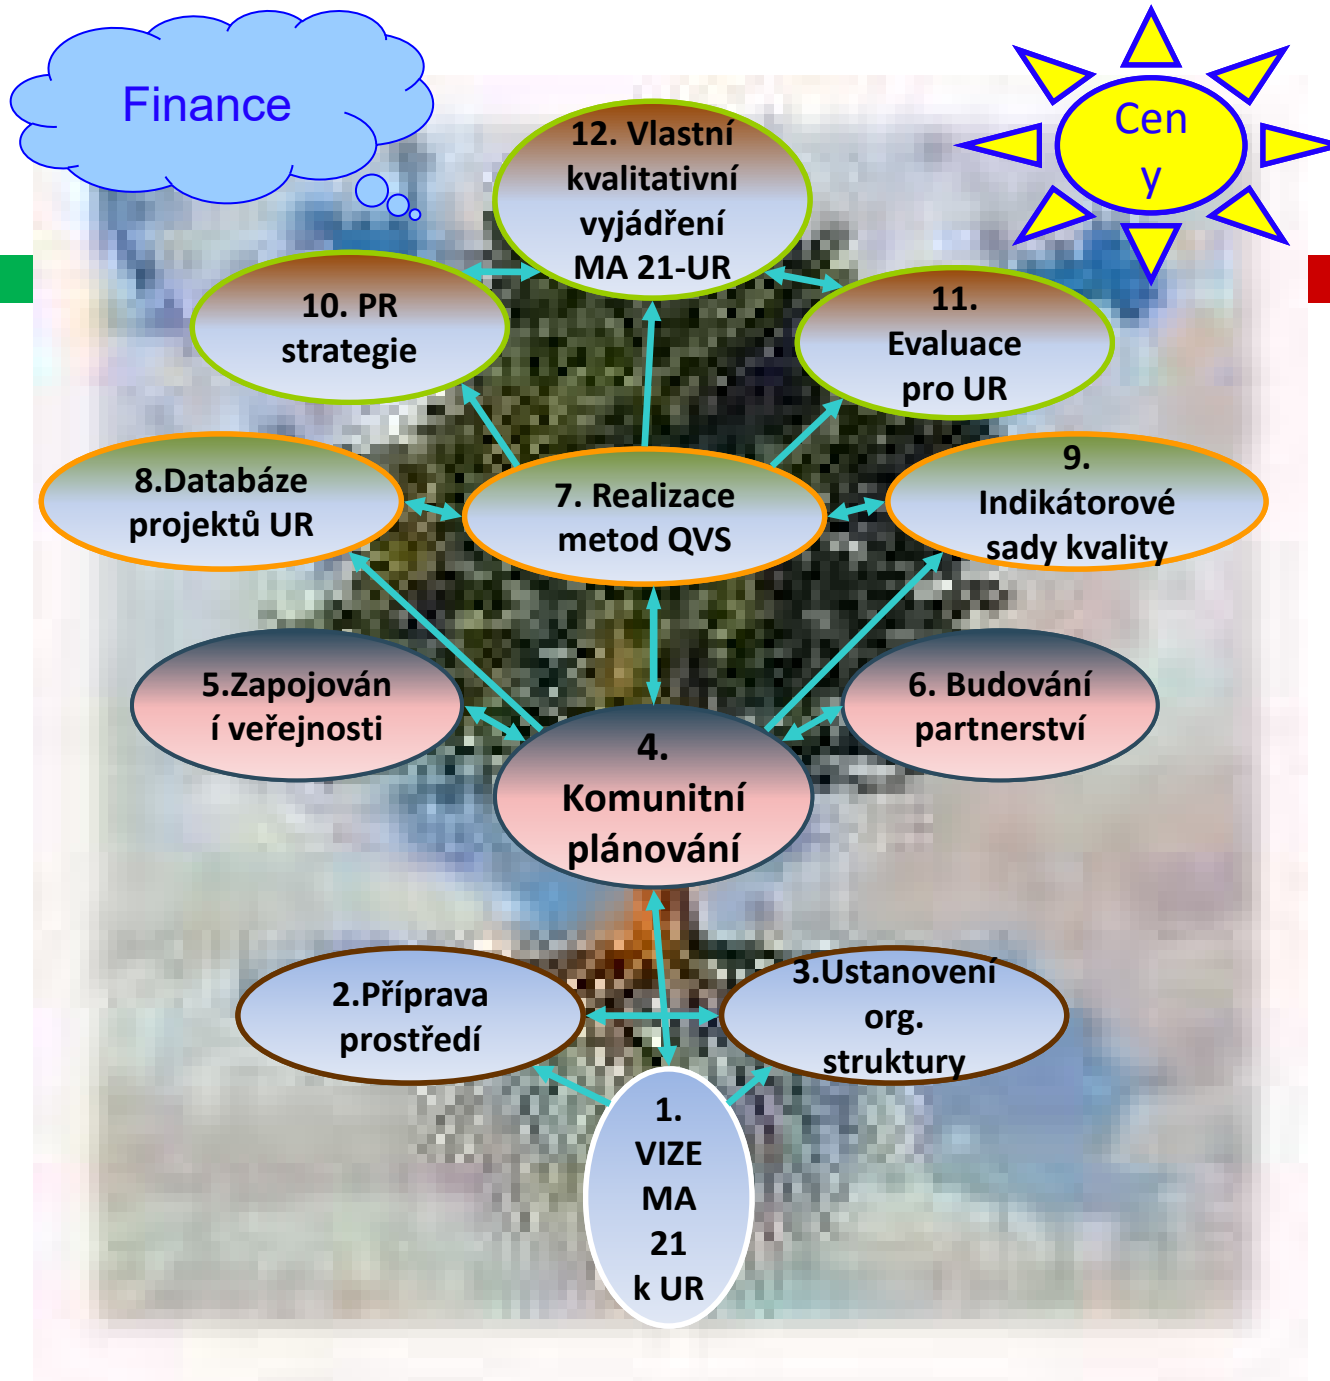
Finance

Cen y

12. Vlastní kvalitativní vyjádření MA 21-UR

10. PR strategie

11. Evaluace pro UR

8.Databáze projektů UR

7. Realizace metod QVS

9. Indikátorové sady kvality

5.Zapojován í veřejnosti

6. Budování partnerství

4. Komunitní plánování

2.Příprava prostředí

3.Ustanovení org. struktury

1. VIZE MA 21 k UR